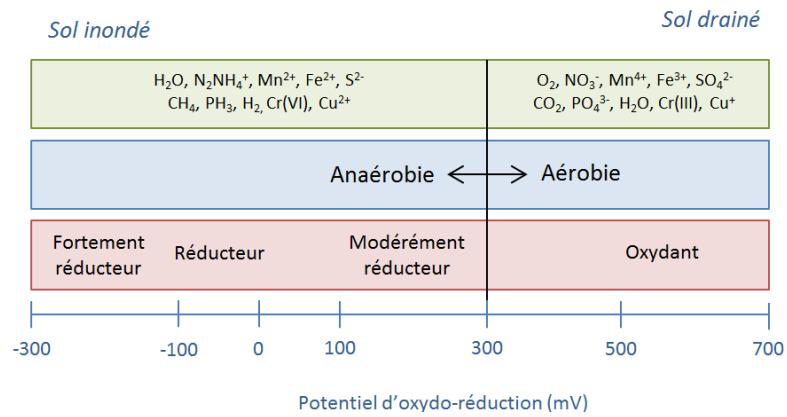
Sol inondé

Sol drainé

$H_2O$, $N_2NH_4^+$, $Mn^{2+}$, $Fe^{2+}$, $S^{2-}$
$CH_4$, $PH_3$, $H_2$, Cr(VI), $Cu^{2+}$

$O_2$, $NO_3^-$, $Mn^{4+}$, $Fe^{3+}$, $SO_4^{2-}$
$CO_2$, $PO_4^{3-}$, $H_2O$, Cr(III), $Cu^+$

Anaérobie

Aérobie

Fortement réducteur

Réducteur

Modérément réducteur

Oxydant

-300

-100

0

100

300

500

700

Potentiel d'oxydo-réduction (mV)